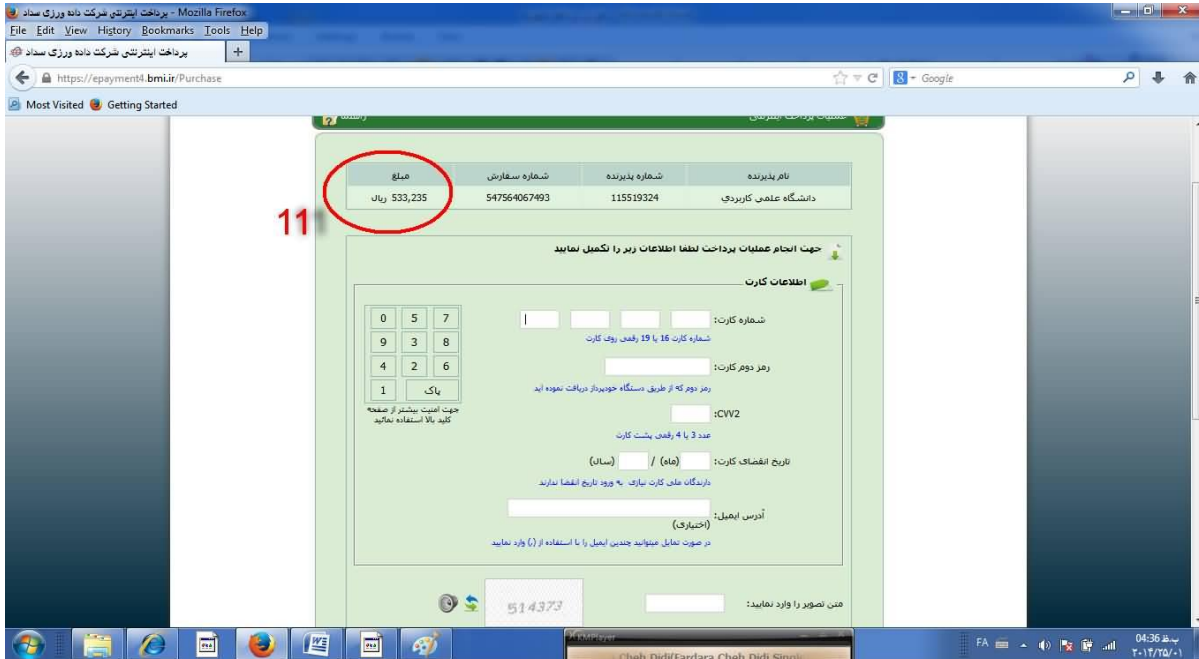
پرداخت اینترنتی شرکت داده ورزی سداد - Mozilla Firefox
File Edit View History Bookmarks Tools Help
پرداخت اینترنتی شرکت داده ورزی سداد
https://epayment4.bmi.ir/Purchase
Google
Most Visited Getting Started

| مبلغ | شماره سفارش | شماره پذیرنده | نام پذیرنده |
|---|---|---|---|
| 533,235 ریال | 547564067493 | 115519324 | دانشگاه علمی کاربردی |

11

جهت انجام عملیات پرداخت لطفا اطلاعات زیر را تکمیل نمایید

اطلاعات کارت

شماره کارت:
شماره کارت 16 یا 19 رقمی روی کارت

رمز دوم کارت:
رمز دوم که از طریق دستگاه خودپرداز دریافت نموده اید

CVV2:
عدد 3 یا 4 رقمی پشت کارت

تاریخ انقضای کارت: (ماه) / (سال)
دارندگان ملی کارت نیازی به ورود تاریخ انقضا ندارند

آدرس ایمیل: (اختیاری)
در صورت تمایل میتوانید چندین ایمیل را با استفاده از (,) وارد نمایید

| 7 | 5 | 0 |
|---|---|---|
| 8 | 3 | 9 |
| 6 | 2 | 4 |
| پاک | | 1 |

جهت امنیت بیشتر از صفحه کلید بالا استفاده نمایید

متن تصویر را وارد نمایید:
514373

KMPlayer
Cheh Didi(Fardara Cheh Didi Single
FA
04:36 ب.ظ
۲۰۱۴/۲۵/۰۱